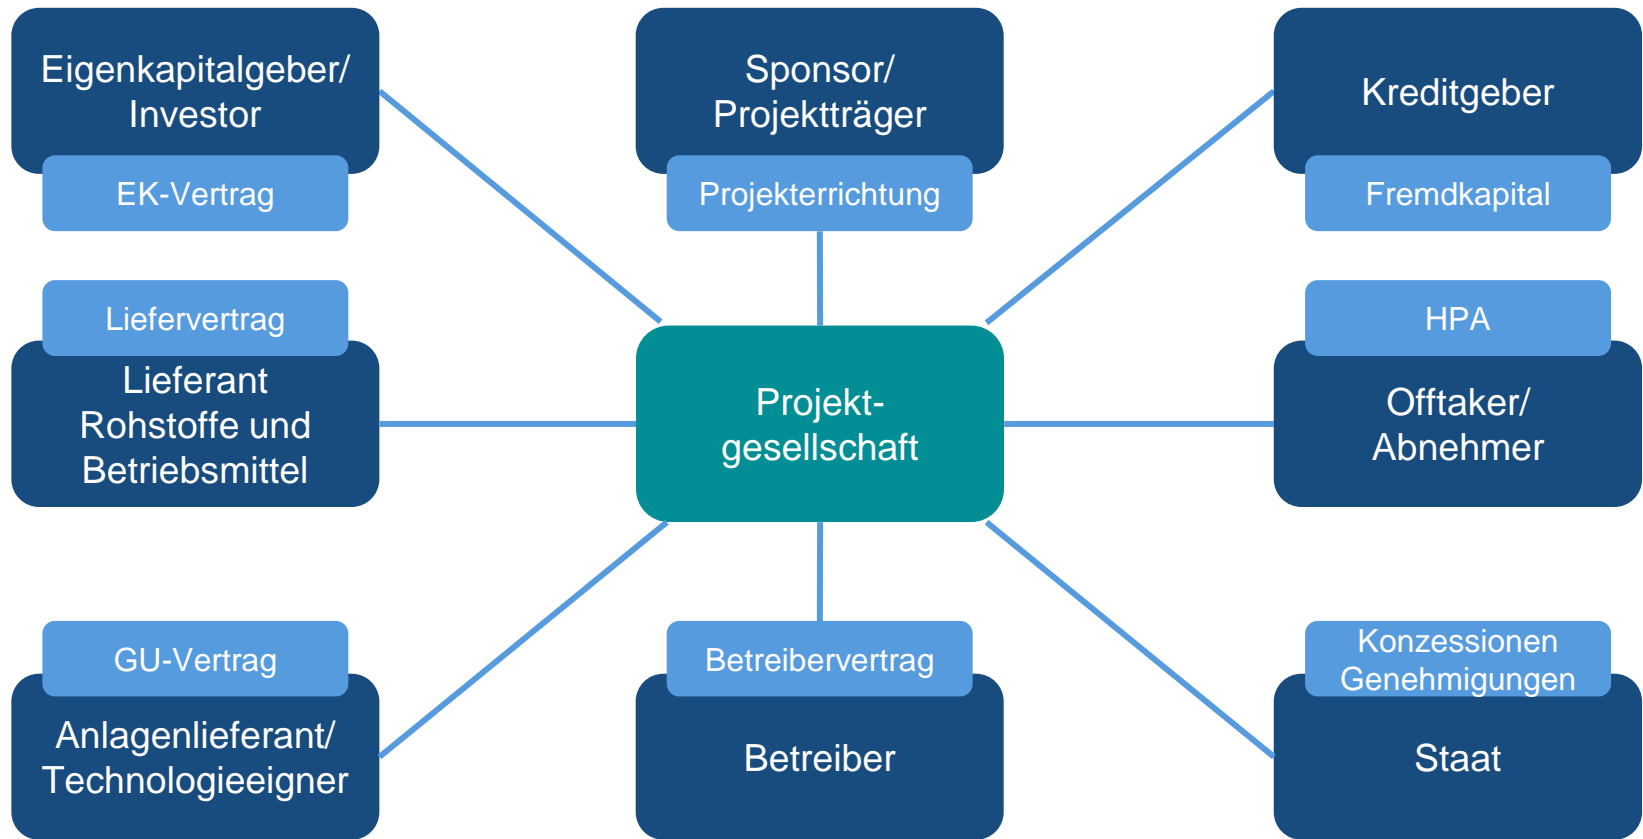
Eigenkapitalgeber/ Investor

EK-Vertrag

Sponsor/ Projektträger

Projekterrichtung

Kreditgeber

Fremdkapital

Liefervertrag

Lieferant Rohstoffe und Betriebsmittel

Projekt- gesellschaft

HPA

Offtaker/ Abnehmer

GU-Vertrag

Anlagenlieferant/ Technologieeigner

Betreibervertrag

Betreiber

Konzessionen Genehmigungen

Staat